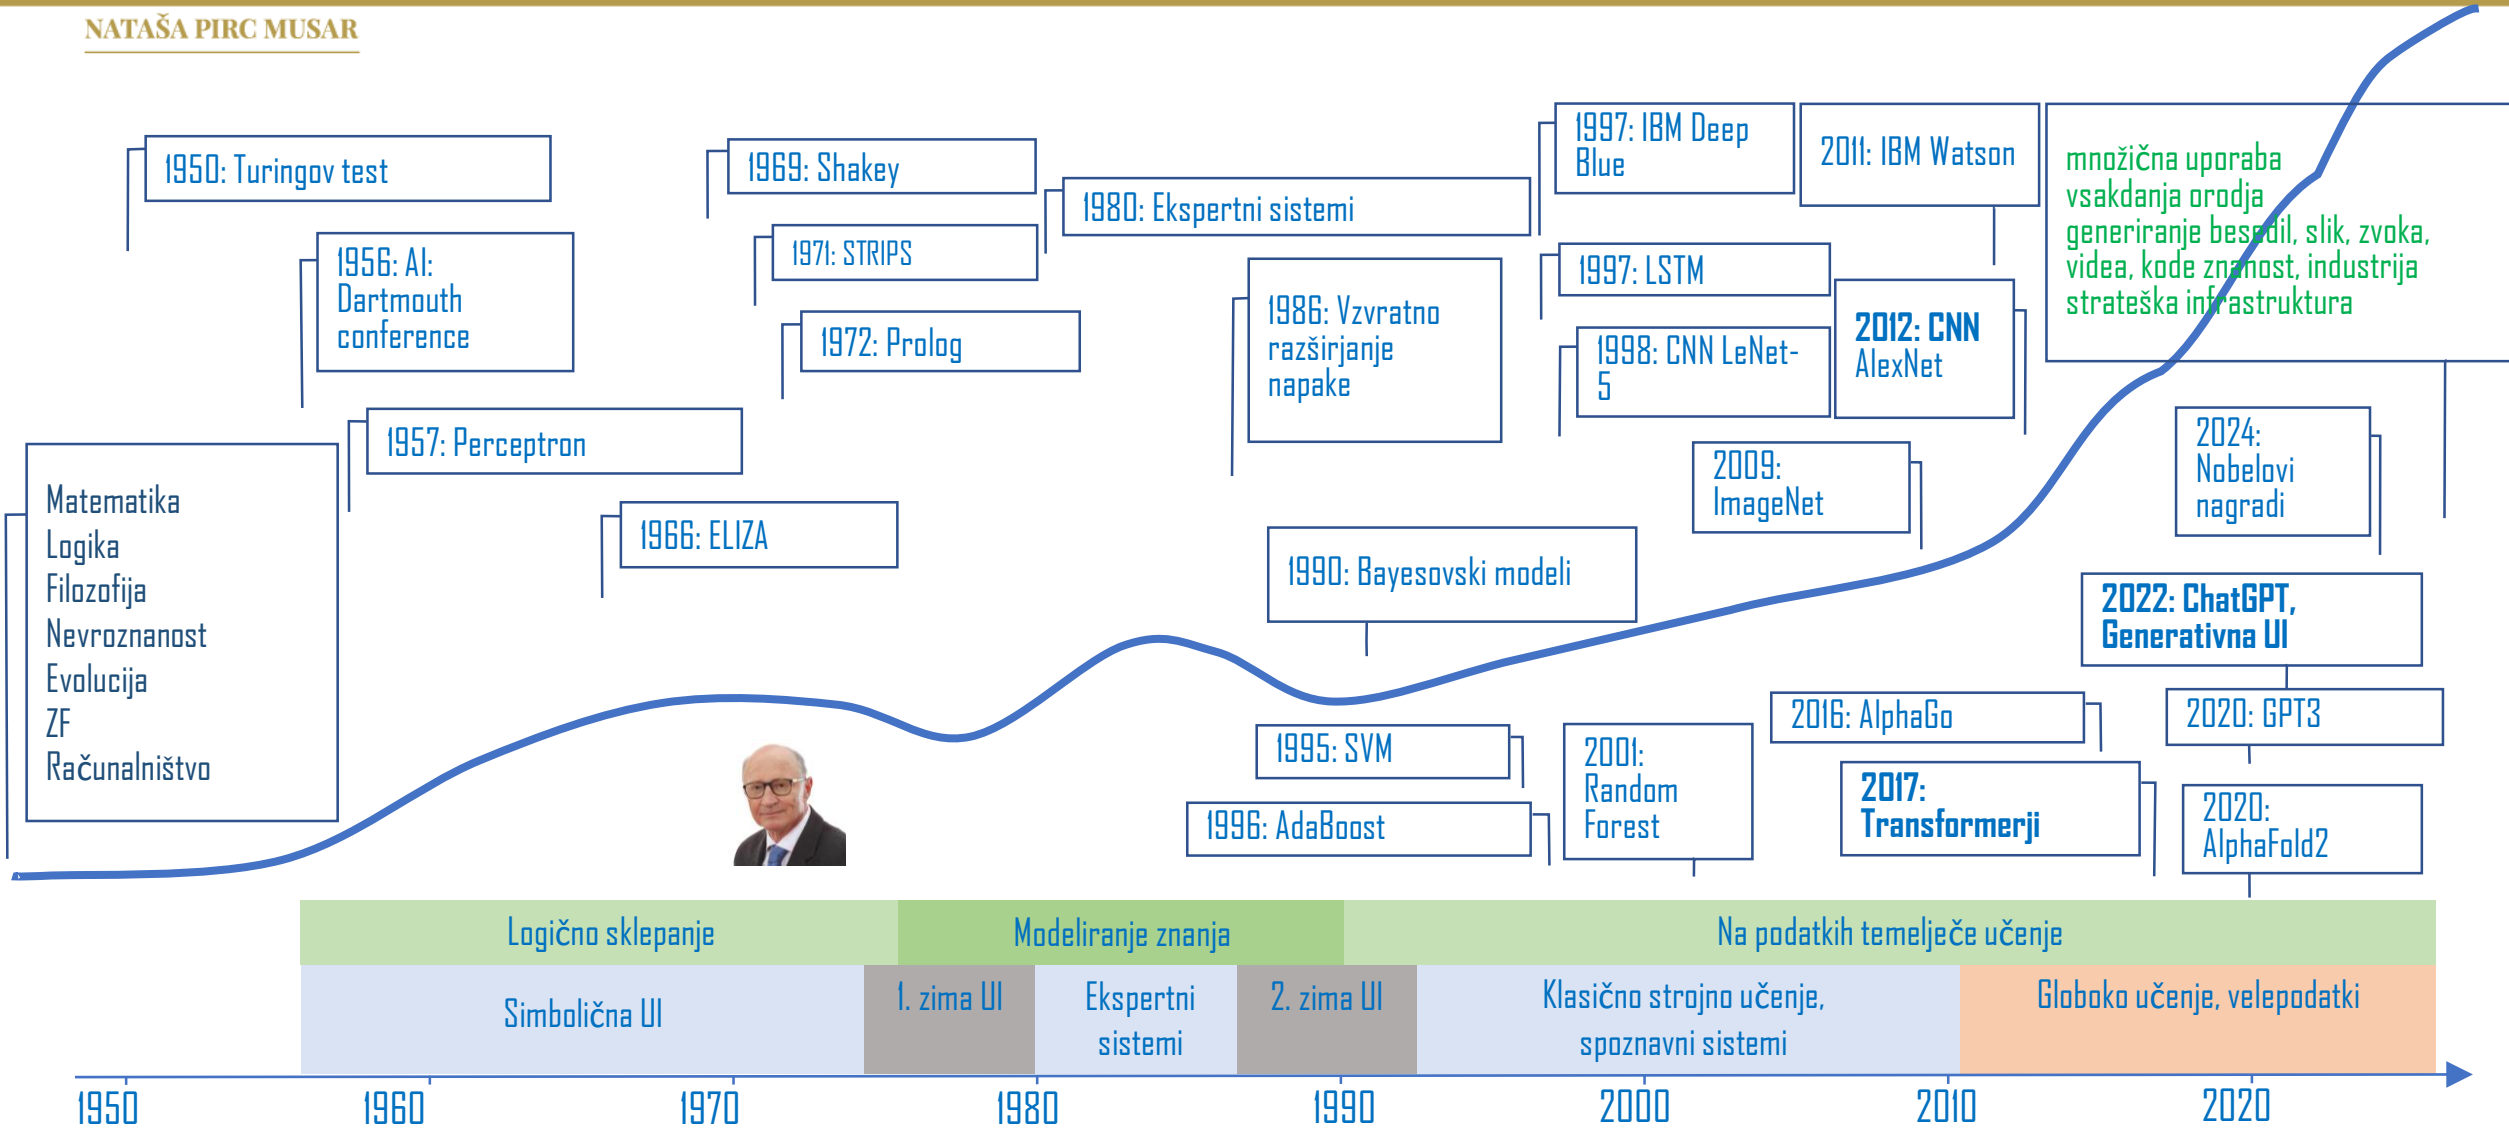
NATAŠA PIRC MUSAR

1950: Turingov test

1956: AI: Dartmouth conference

1957: Perceptron

Matematika
Logika
Filozofija
Nevroznanost
Evolucija
ZF
Računalništvo

1966: ELIZA

1969: Shakey

1971: STRIPS

1972: Prolog

1980: Ekspertni sistemi

1986: Vzvratno razširjanje napake

1990: Bayesovski modeli

1995: SVM

1996: AdaBoost

1997: IBM Deep Blue

1997: LSTM

1998: CNN LeNet-5

2001: Random Forest

2009: ImageNet

2011: IBM Watson

2012: CNN AlexNet

2016: AlphaGo

2017: Transformerji

množična uporaba
vsakdanja orodja
generiranje besedil, slik, zvoka, videa, kode znanost, industrija
strateška infrastruktura

2024: Nobelovi nagradi

2022: ChatGPT, Generativna UI

2020: GPT3

2020: AlphaFold2

Logično sklepanje | Modeliranje znanja | Na podatkih temelječe učenje

Simbolična UI | 1. zima UI | Ekspertni sistemi | 2. zima UI | Klasično strojno učenje, spoznavni sistemi | Globoko učenje, velepodatki

1950 1960 1970 1980 1990 2000 2010 2020